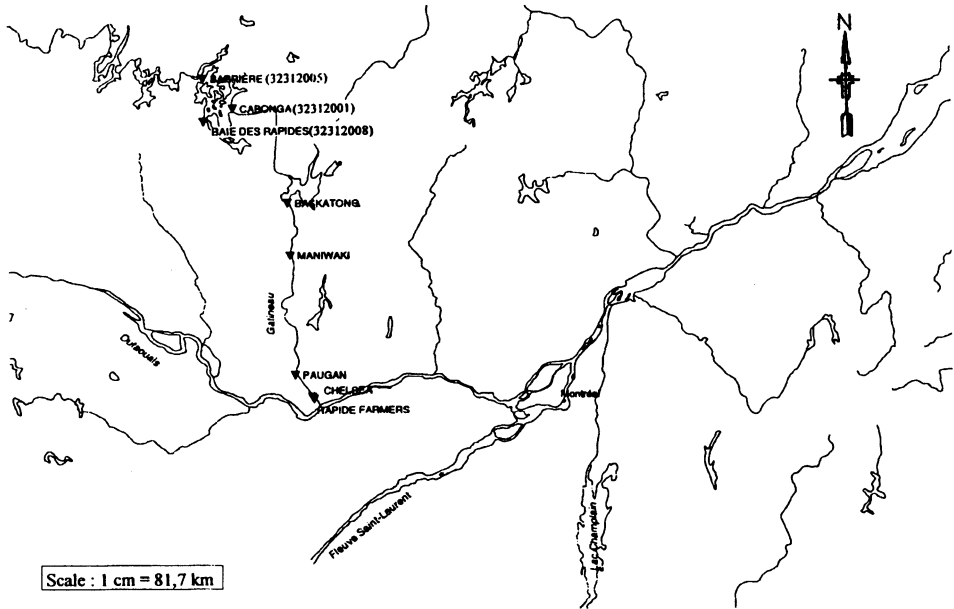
N

BARRIÈRE (32312005)
CABONGA(32312001)
BAIE DES RAPIDES(32312008)
BASKATONG
MANIWAKI
Gatineau
Outaouais
PAUGAN
CHELSEA
RAPIDE FARMERS
Montréal
Fleuve Saint-Laurent
Lac Champlain

Scale : 1 cm = 81,7 km